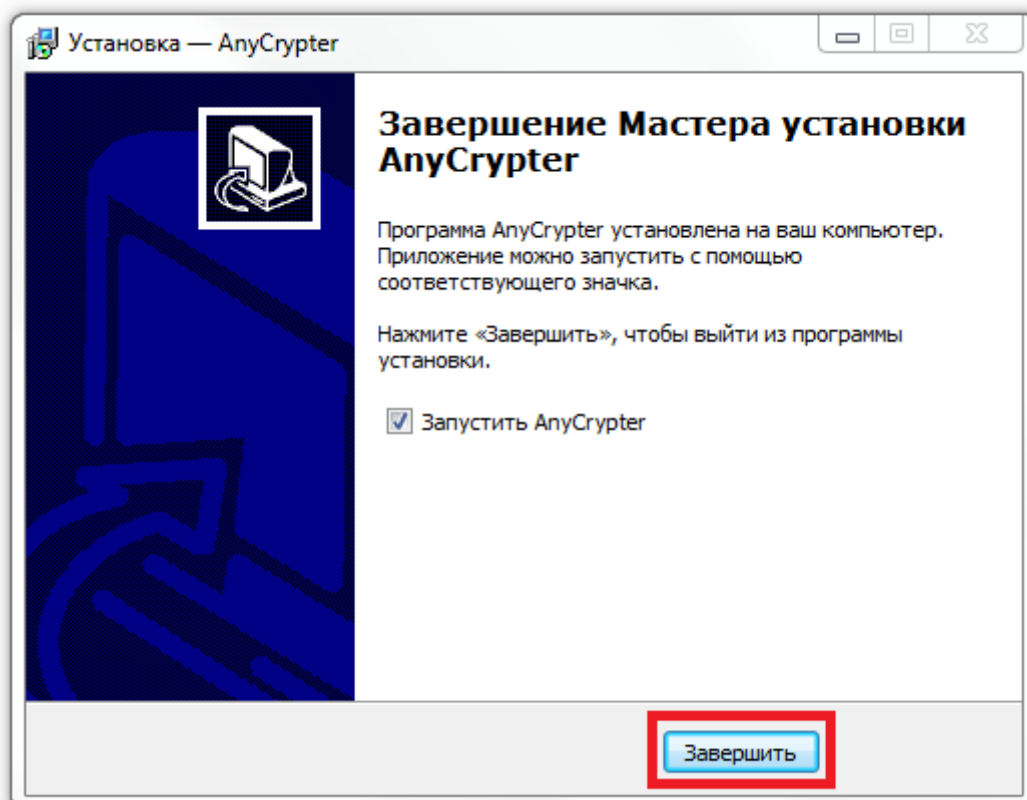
Установка — AnyCrypter

Завершение Мастера установки AnyCrypter

Программа AnyCrypter установлена на ваш компьютер. Приложение можно запустить с помощью соответствующего значка.

Нажмите «Завершить», чтобы выйти из программы установки.

Запустить AnyCrypter

Завершить